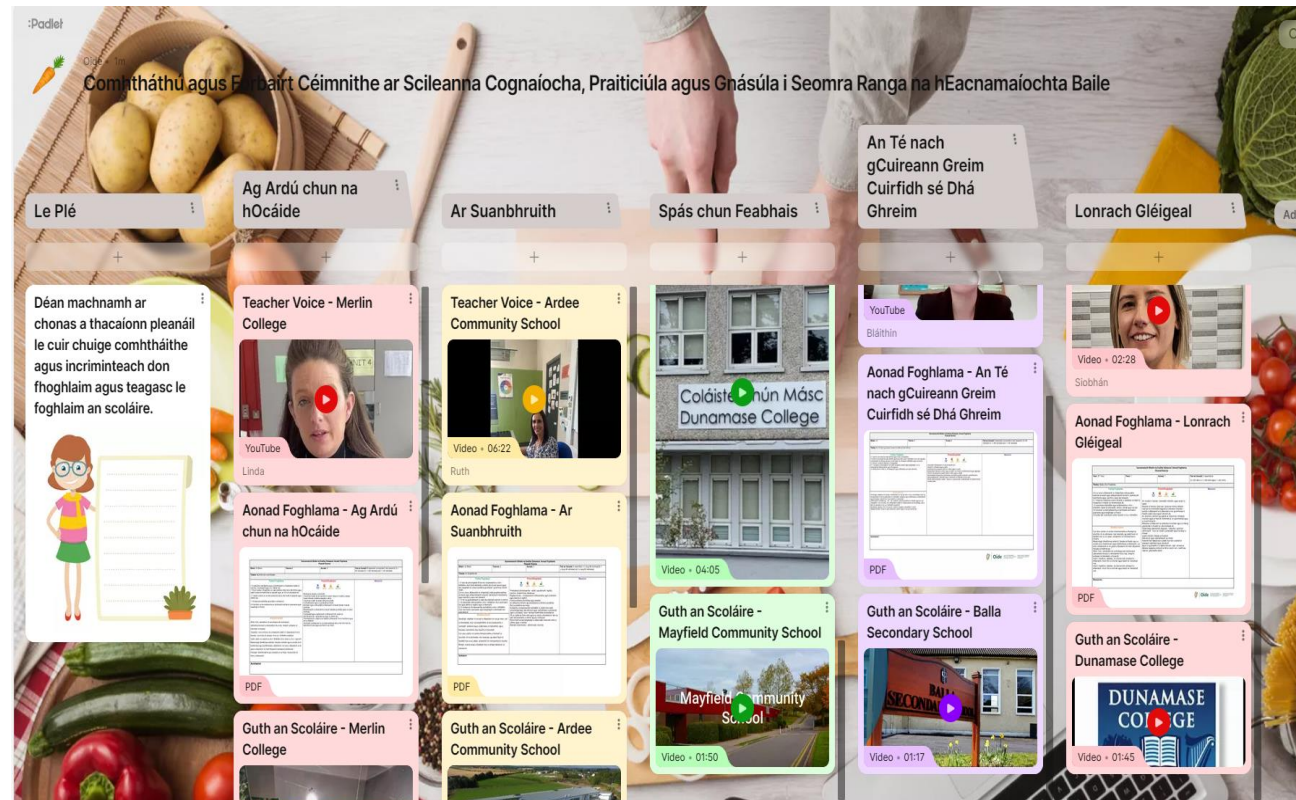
:Padlet

Oide • 1m

Comhtháthú agus Forbairt Céimnithe ar Scileanna Cognaíocha, Praiticiúla agus Gnásúla i Seomra Ranga na hEacnamaíochta Baile

Le Plé

+

Déan machnamh ar chonas a thacaíonn pleanáil le cuir chuige comhtháithe agus incriminteach don fhoghlaim agus teagasc le foghlaim an scoláire.

Ag Ardú chun na hOcáide

+

Teacher Voice - Merlin College

YouTube

Linda

Aonad Foghlama - Ag Ardú chun na hOcáide

PDF

Guth an Scoláire - Merlin College

Ar Suanbhruith

+

Teacher Voice - Ardee Community School

Video • 06:22

Ruth

Aonad Foghlama - Ar Suanbhruith

PDF

Guth an Scoláire - Ardee Community School

Spás chun Feabhais

+

Coláiste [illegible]hún Másc
Dunamase College

Video • 04:05

Guth an Scoláire - Mayfield Community School

Mayfield Community School

Video • 01:50

An Té nach gCuireann Greim Cuirfidh sé Dhá Ghreim

+

YouTube

Bláithín

Aonad Foghlama - An Té nach gCuireann Greim Cuirfidh sé Dhá Ghreim

PDF

Guth an Scoláire - Balla Secondary School

BALLA SECONDA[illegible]

Video • 01:17

Lonrach Gléigeal

+

Video • 02:28

Siobhán

Aonad Foghlama - Lonrach Gléigeal

PDF

Guth an Scoláire - Dunamase College

DUNAMASE COLLEGE

Video • 01:45